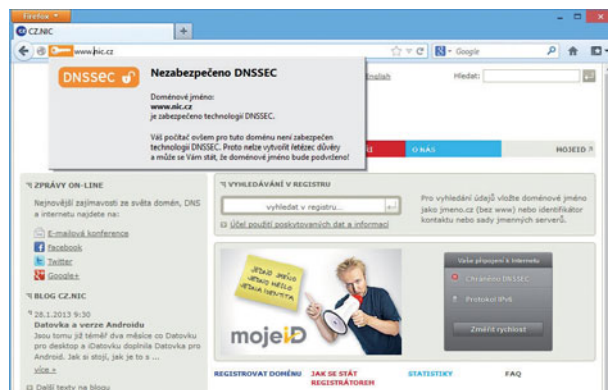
Firefox

CZ.NIC

www.nic.cz

Google

DNSSEC

Nezabezpečeno DNSSEC

Doménové jméno:
www.nic.cz
je zabezpečeno technologií DNSSEC.

Váš počítač ovšem pro tuto doménu není zabezpečen technologií DNSSEC. Proto nelze vytvořit řetězec důvěry a může se Vám stát, že doménové jméno bude podvrženo!

English

Hledat:

O NÁS

MOJEID

ZPRÁVY ON-LINE

Nejnovější zajímavosti ze světa domén, DNS a internetu najdete na:

E-mailová konference
facebook
Twitter
Google+

BLOG CZ.NIC

28.1.2013

Datovka a verze Androidu

Jsou tomu již téměř dva měsíce co Datovku pro desktop a iDatovku doplnila Datovka pro Android. Jak si stojí, jak je to s ...

více »

Další texty na blogu

VYHLEDÁVÁNÍ V REGISTRU

vyhledat v registru...

Účel použití poskytovaných dat a informací

Pro vyhledání údajů vložte doménové jméno jako jmeno.cz (bez www) nebo identifikátor kontaktu nebo sady jmenných serverů.

JEDNO JMÉNO JEDNO HESLO JEDNA IDENTITA

mojeID

Vaše připojení k internetu

Chráněno DNSSEC

Protokol IPv6

Změřit rychlost

REGISTROVAT DOMÉNU

JAK SE STÁT REGISTRÁTOREM

STATISTIKY

FAQ